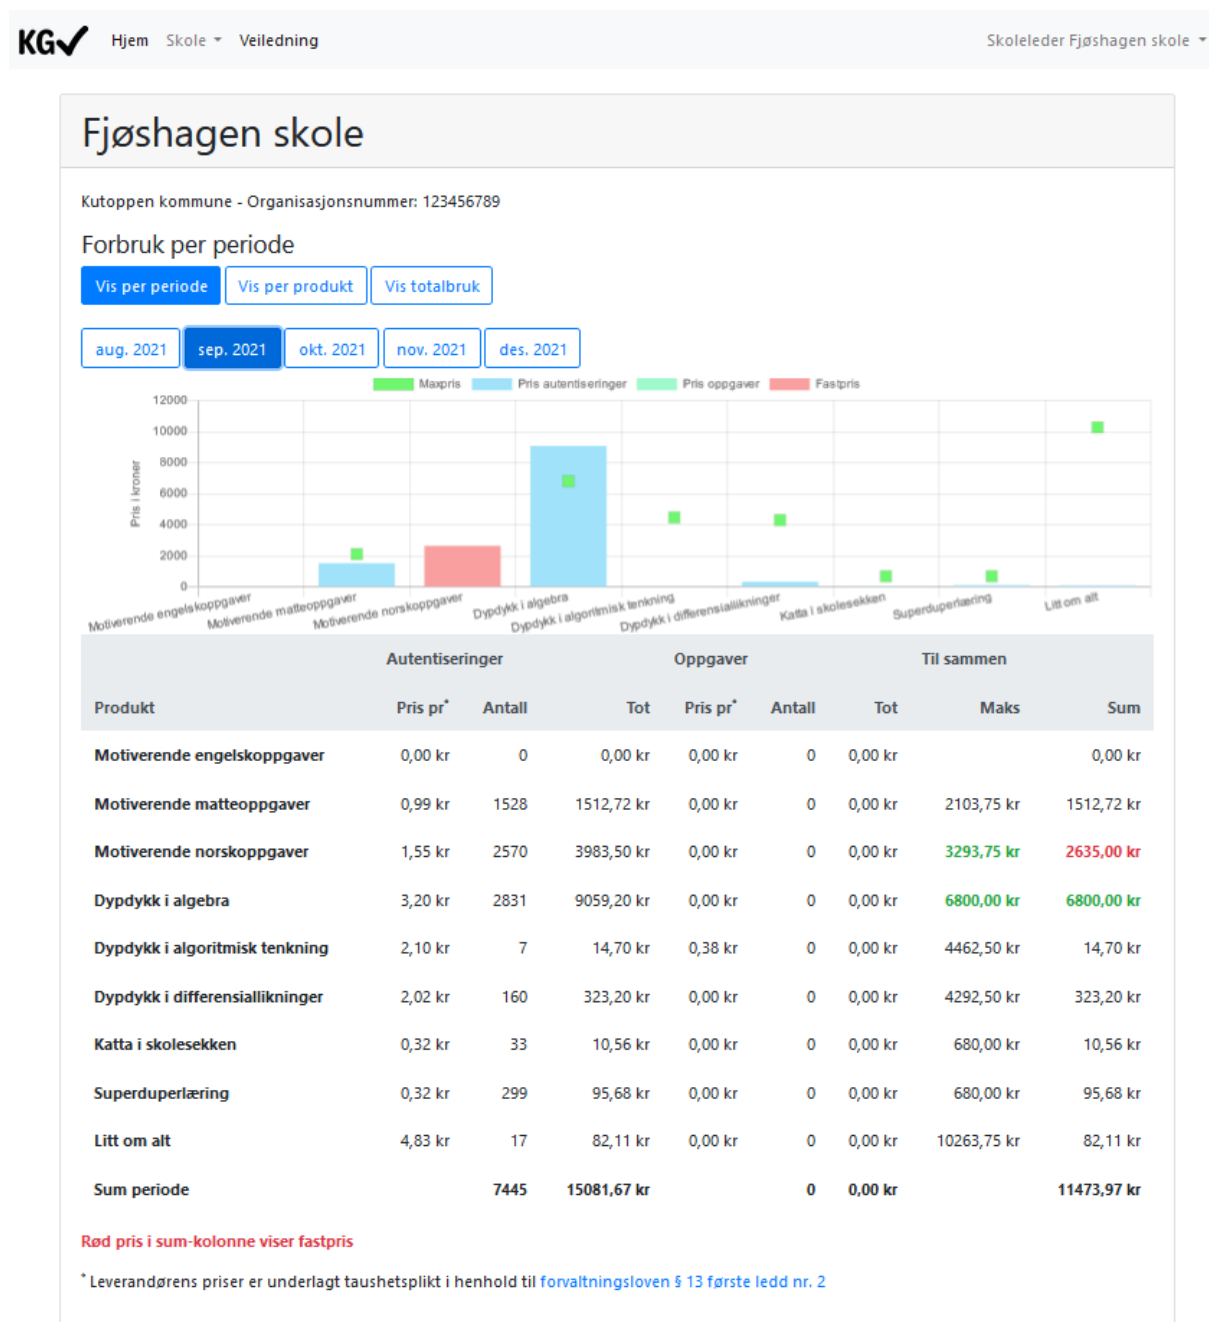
KG✓ Hjem Skole Veiledning Skoleleder Fjøshagen skole

Fjøshagen skole

Kutoppen kommune - Organisasjonsnummer: 123456789

Forbruk per periode

Vis per periode Vis per produkt Vis totalbruk

aug. 2021 sep. 2021 okt. 2021 nov. 2021 des. 2021

Maxpris Pris autentiseringer Pris oppgaver Fastpris

Pris i kroner

12000 10000 8000 6000 4000 2000 0

Motiverende engelskoppgaver Motiverende matteoppgaver Motiverende norskoppgaver Dypdykk i algebra Dypdykk i algoritmisk tenkning Dypdykk i differensiallikninger Katta i skolesekken Superduperlæring Litt om alt

| | Autentiseringer | | | Oppgaver | | | Til sammen | |
|---|---|---|---|---|---|---|---|---|
| Produkt | Pris pr* | Antall | Tot | Pris pr* | Antall | Tot | Maks | Sum |
| Motiverende engelskoppgaver | 0,00 kr | 0 | 0,00 kr | 0,00 kr | 0 | 0,00 kr | | 0,00 kr |
| Motiverende matteoppgaver | 0,99 kr | 1528 | 1512,72 kr | 0,00 kr | 0 | 0,00 kr | 2103,75 kr | 1512,72 kr |
| Motiverende norskoppgaver | 1,55 kr | 2570 | 3983,50 kr | 0,00 kr | 0 | 0,00 kr | 3293,75 kr | 2635,00 kr |
| Dypdykk i algebra | 3,20 kr | 2831 | 9059,20 kr | 0,00 kr | 0 | 0,00 kr | 6800,00 kr | 6800,00 kr |
| Dypdykk i algoritmisk tenkning | 2,10 kr | 7 | 14,70 kr | 0,38 kr | 0 | 0,00 kr | 4462,50 kr | 14,70 kr |
| Dypdykk i differensiallikninger | 2,02 kr | 160 | 323,20 kr | 0,00 kr | 0 | 0,00 kr | 4292,50 kr | 323,20 kr |
| Katta i skolesekken | 0,32 kr | 33 | 10,56 kr | 0,00 kr | 0 | 0,00 kr | 680,00 kr | 10,56 kr |
| Superduperlæring | 0,32 kr | 299 | 95,68 kr | 0,00 kr | 0 | 0,00 kr | 680,00 kr | 95,68 kr |
| Litt om alt | 4,83 kr | 17 | 82,11 kr | 0,00 kr | 0 | 0,00 kr | 10263,75 kr | 82,11 kr |
| Sum periode | | 7445 | 15081,67 kr | | 0 | 0,00 kr | | 11473,97 kr |

Rød pris i sum-kolonne viser fastpris

* Leverandørens priser er underlagt taushetsplikt i henhold til forvaltningsloven § 13 første ledd nr. 2